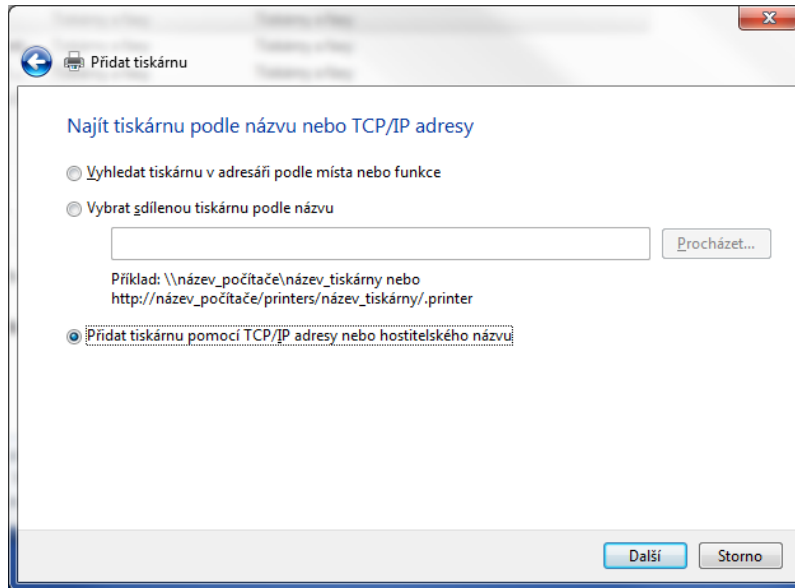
Přidat tiskárnu

Najít tiskárnu podle názvu nebo TCP/IP adresy

Vyhledat tiskárnu v adresáři podle místa nebo funkce

Vybrat sdílenou tiskárnu podle názvu

Procházet...

Příklad: \\název_počítače\název_tiskárny nebo http://název_počítače/printers/název_tiskárny/.printer

Přidat tiskárnu pomocí TCP/IP adresy nebo hostitelského názvu

Další

Storno